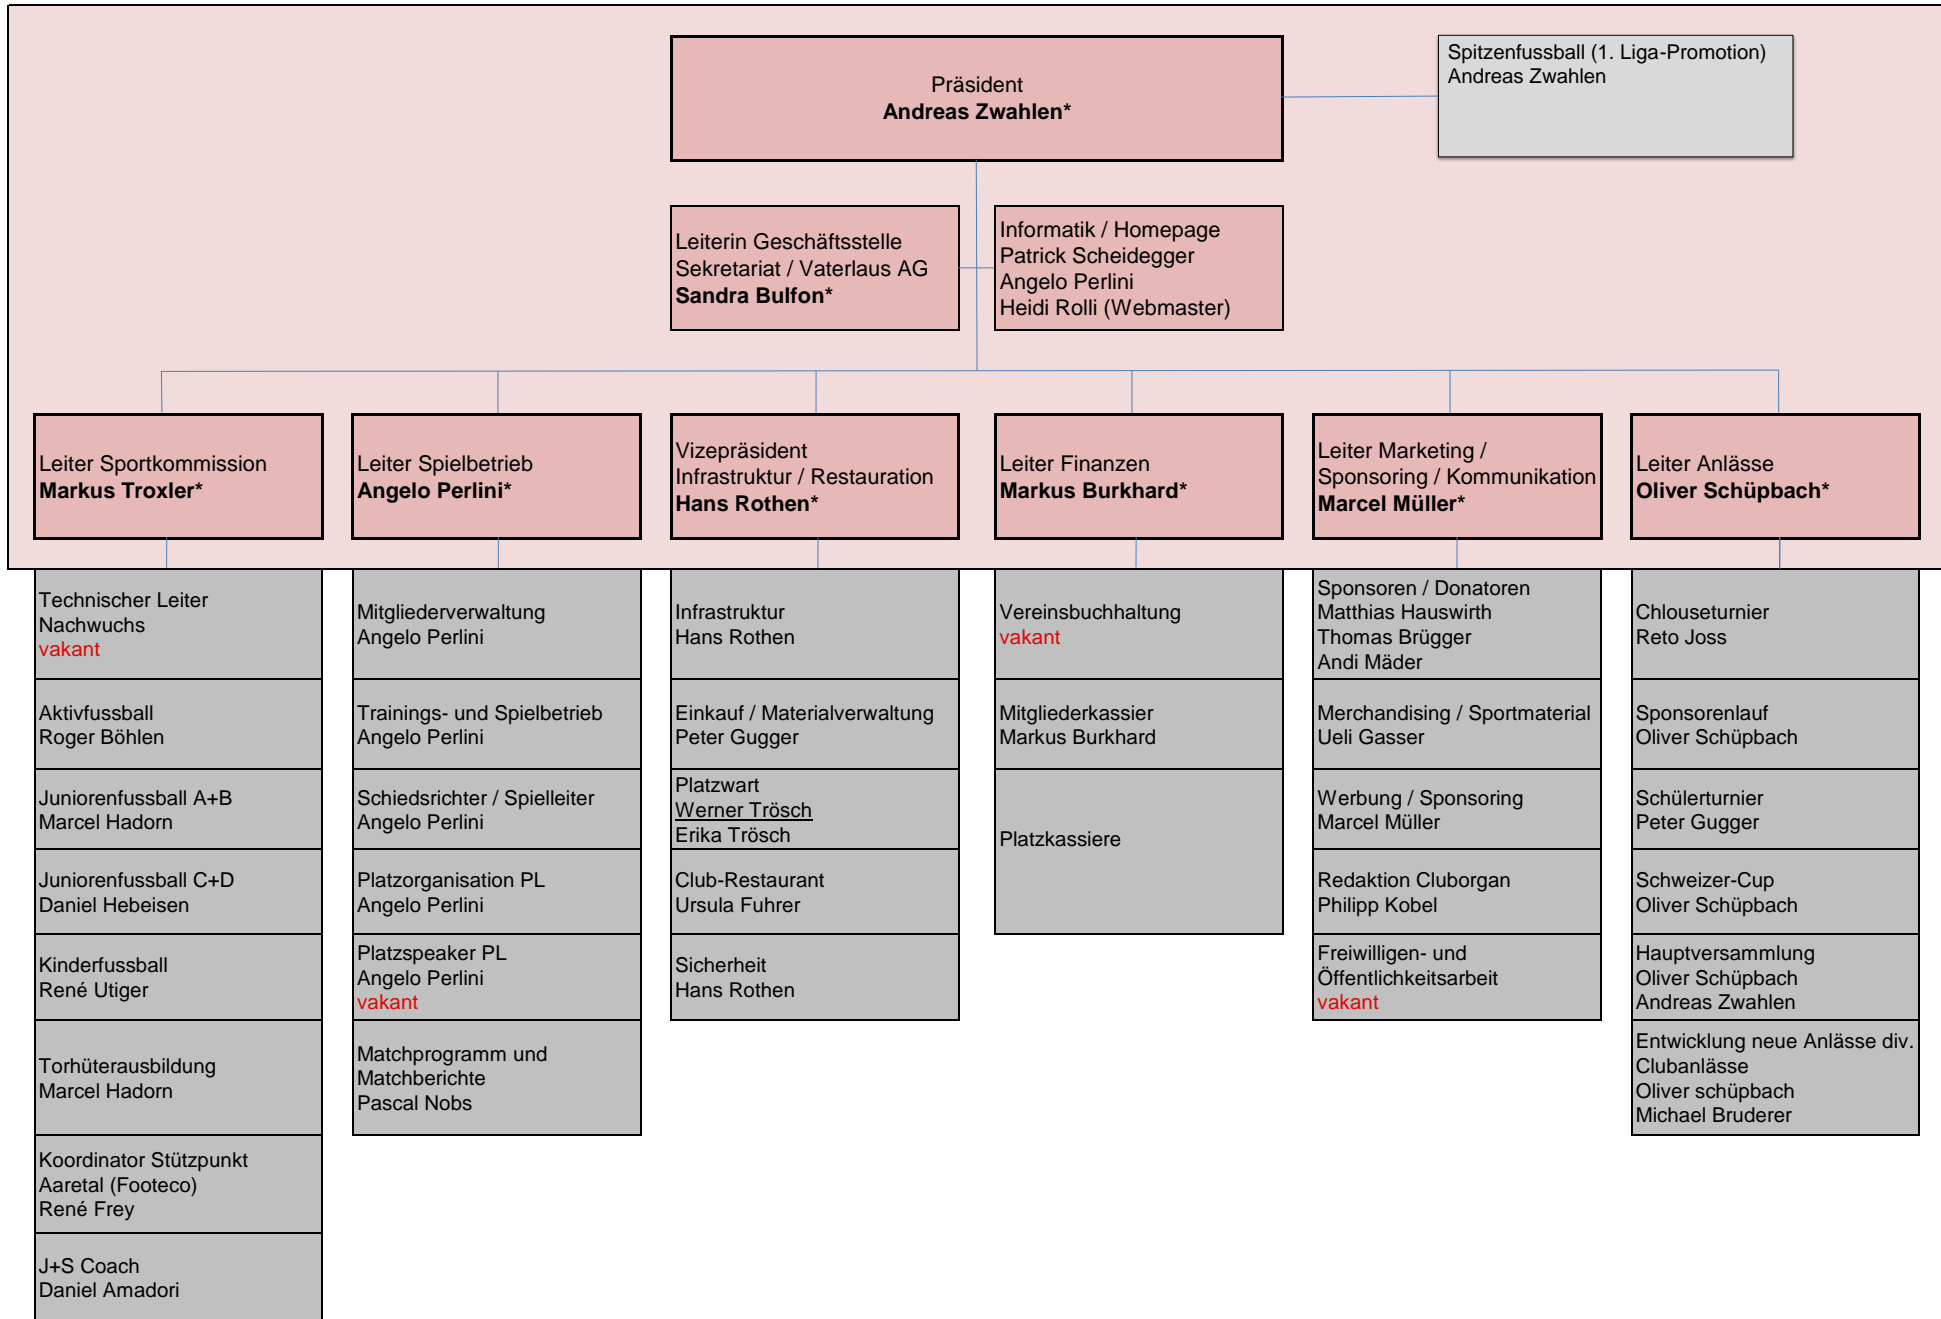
Präsident
**Andreas Zwahlen***

Spitzenfussball (1. Liga-Promotion)
Andreas Zwahlen

Leiterin Geschäftsstelle
Sekretariat / Vaterlaus AG
**Sandra Bulfon***

Informatik / Homepage
Patrick Scheidegger
Angelo Perlini
Heidi Rolli (Webmaster)

Leiter Sportkommission
**Markus Troxler***

Technischer Leiter Nachwuchs
vakant

Aktivfussball
Roger Böhlen

Juniorenfussball A+B
Marcel Hadorn

Juniorenfussball C+D
Daniel Hebeisen

Kinderfussball
René Utiger

Torhüterausbildung
Marcel Hadorn

Koordinator Stützpunkt Aaretal (Footeco)
René Frey

J+S Coach
Daniel Amadori

Leiter Spielbetrieb
**Angelo Perlini***

Mitgliederverwaltung
Angelo Perlini

Trainings- und Spielbetrieb
Angelo Perlini

Schiedsrichter / Spielleiter
Angelo Perlini

Platzorganisation PL
Angelo Perlini

Platzspeaker PL
Angelo Perlini
vakant

Matchprogramm und Matchberichte
Pascal Nobs

Vizepräsident
Infrastruktur / Restauration
**Hans Rothen***

Infrastruktur
Hans Rothen

Einkauf / Materialverwaltung
Peter Gugger

Platzwart
Werner Trösch
Erika Trösch

Club-Restaurant
Ursula Fuhrer

Sicherheit
Hans Rothen

Leiter Finanzen
**Markus Burkhard***

Vereinsbuchhaltung
vakant

Mitgliederkassier
Markus Burkhard

Platzkassiere

Leiter Marketing / Sponsoring / Kommunikation
**Marcel Müller***

Sponsoren / Donatoren
Matthias Hauswirth
Thomas Brügger
Andi Mäder

Merchandising / Sportmaterial
Ueli Gasser

Werbung / Sponsoring
Marcel Müller

Redaktion Cluborgan
Philipp Kobel

Freiwilligen- und Öffentlichkeitsarbeit
vakant

Leiter Anlässe
**Oliver Schüpbach***

Chlouseturnier
Reto Joss

Sponsorenlauf
Oliver Schüpbach

Schülerturnier
Peter Gugger

Schweizer-Cup
Oliver Schüpbach

Hauptversammlung
Oliver Schüpbach
Andreas Zwahlen

Entwicklung neue Anlässe div. Clubanlässe
Oliver schüpbach
Michael Bruderer